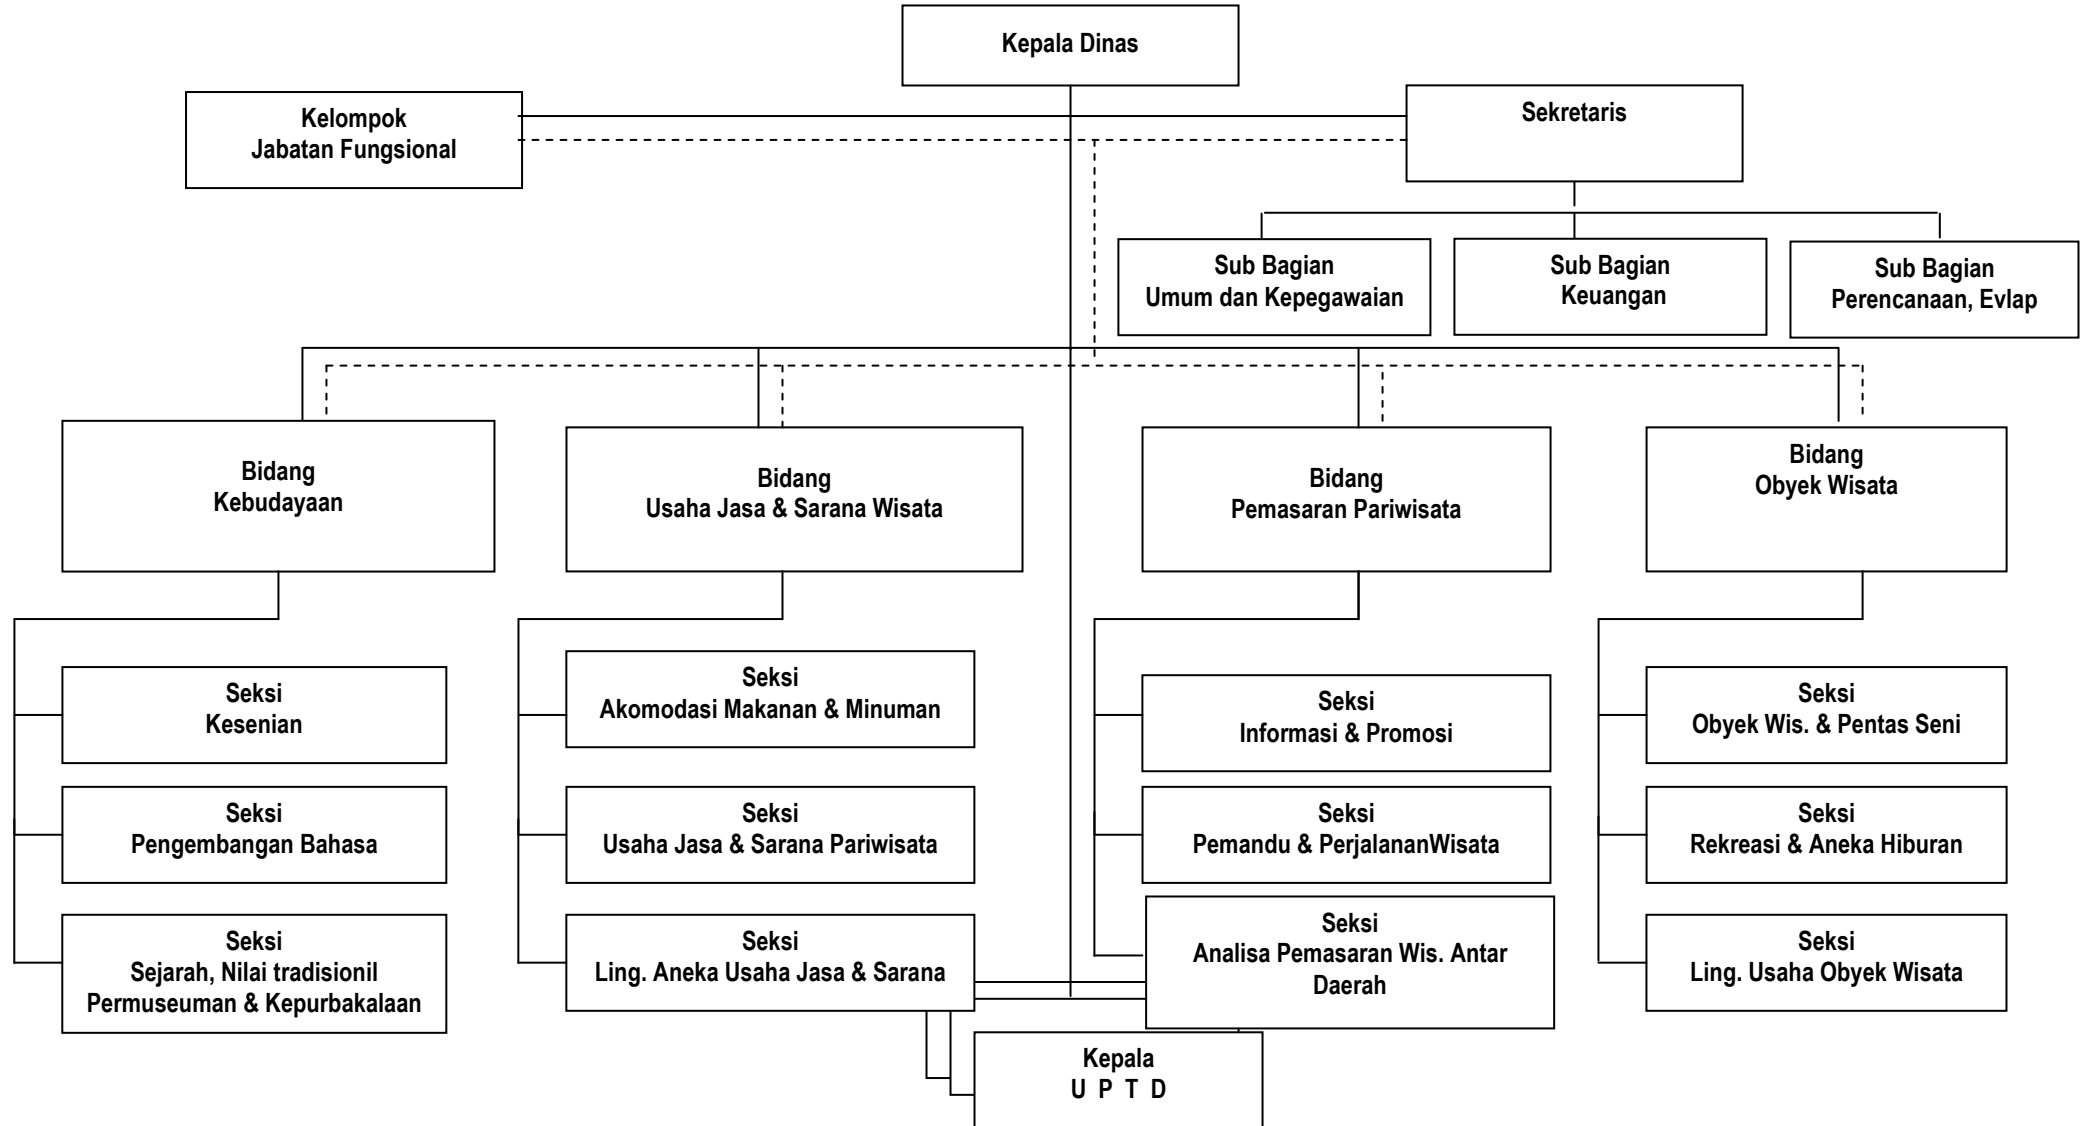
Kepala Dinas

Kelompok
Jabatan Fungsional

Sekretaris

Sub Bagian
Umum dan Kepegawaian

Sub Bagian
Keuangan

Sub Bagian
Perencanaan, Evlap

Bidang
Kebudayaan

Bidang
Usaha Jasa & Sarana Wisata

Bidang
Pemasaran Pariwisata

Bidang
Obyek Wisata

Seksi
Kesenian

Seksi
Pengembangan Bahasa

Seksi
Sejarah, Nilai tradisionil
Permuseuman & Kepurbakalaan

Seksi
Akomodasi Makanan & Minuman

Seksi
Usaha Jasa & Sarana Pariwisata

Seksi
Ling. Aneka Usaha Jasa & Sarana

Seksi
Informasi & Promosi

Seksi
Pemandu & PerjalananWisata

Seksi
Analisa Pemasaran Wis. Antar Daerah

Seksi
Obyek Wis. & Pentas Seni

Seksi
Rekreasi & Aneka Hiburan

Seksi
Ling. Usaha Obyek Wisata

Kepala
U P T D